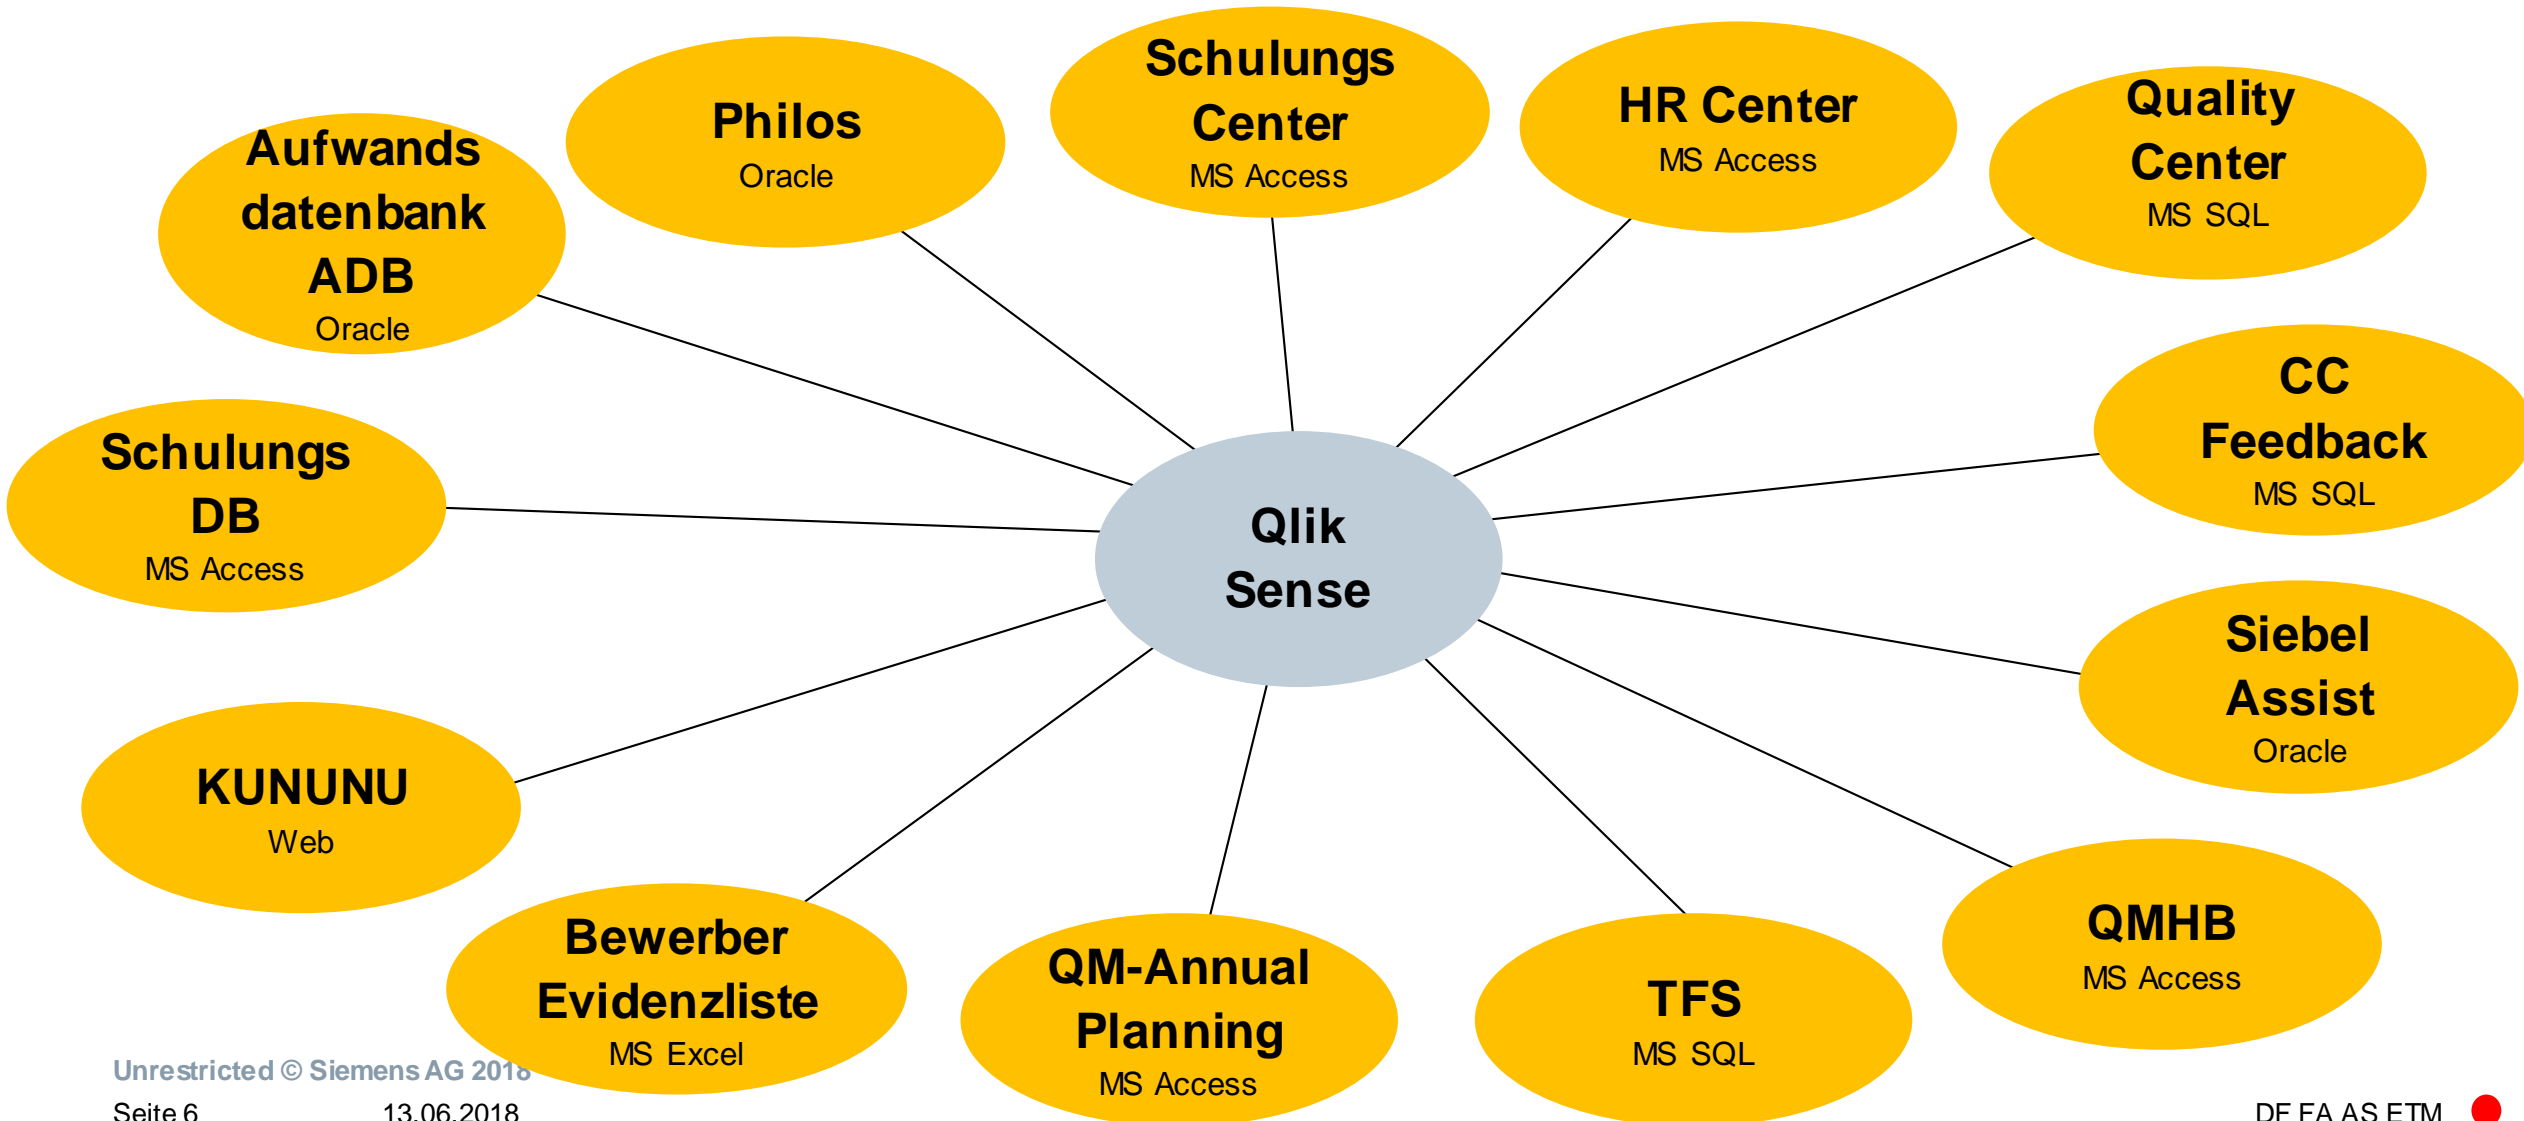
Aufwands datenbank ADB
Oracle

Philos
Oracle

Schulungs Center
MS Access

HR Center
MS Access

Quality Center
MS SQL

Schulungs DB
MS Access

Qlik Sense

CC Feedback
MS SQL

Siebel Assist
Oracle

KUNUNU
Web

Bewerber Evidenzliste
MS Excel

QM-Annual Planning
MS Access

TFS
MS SQL

QMHB
MS Access

Unrestricted © Siemens AG 2018

Seite 6 13.06.2018

DF FA AS ETM